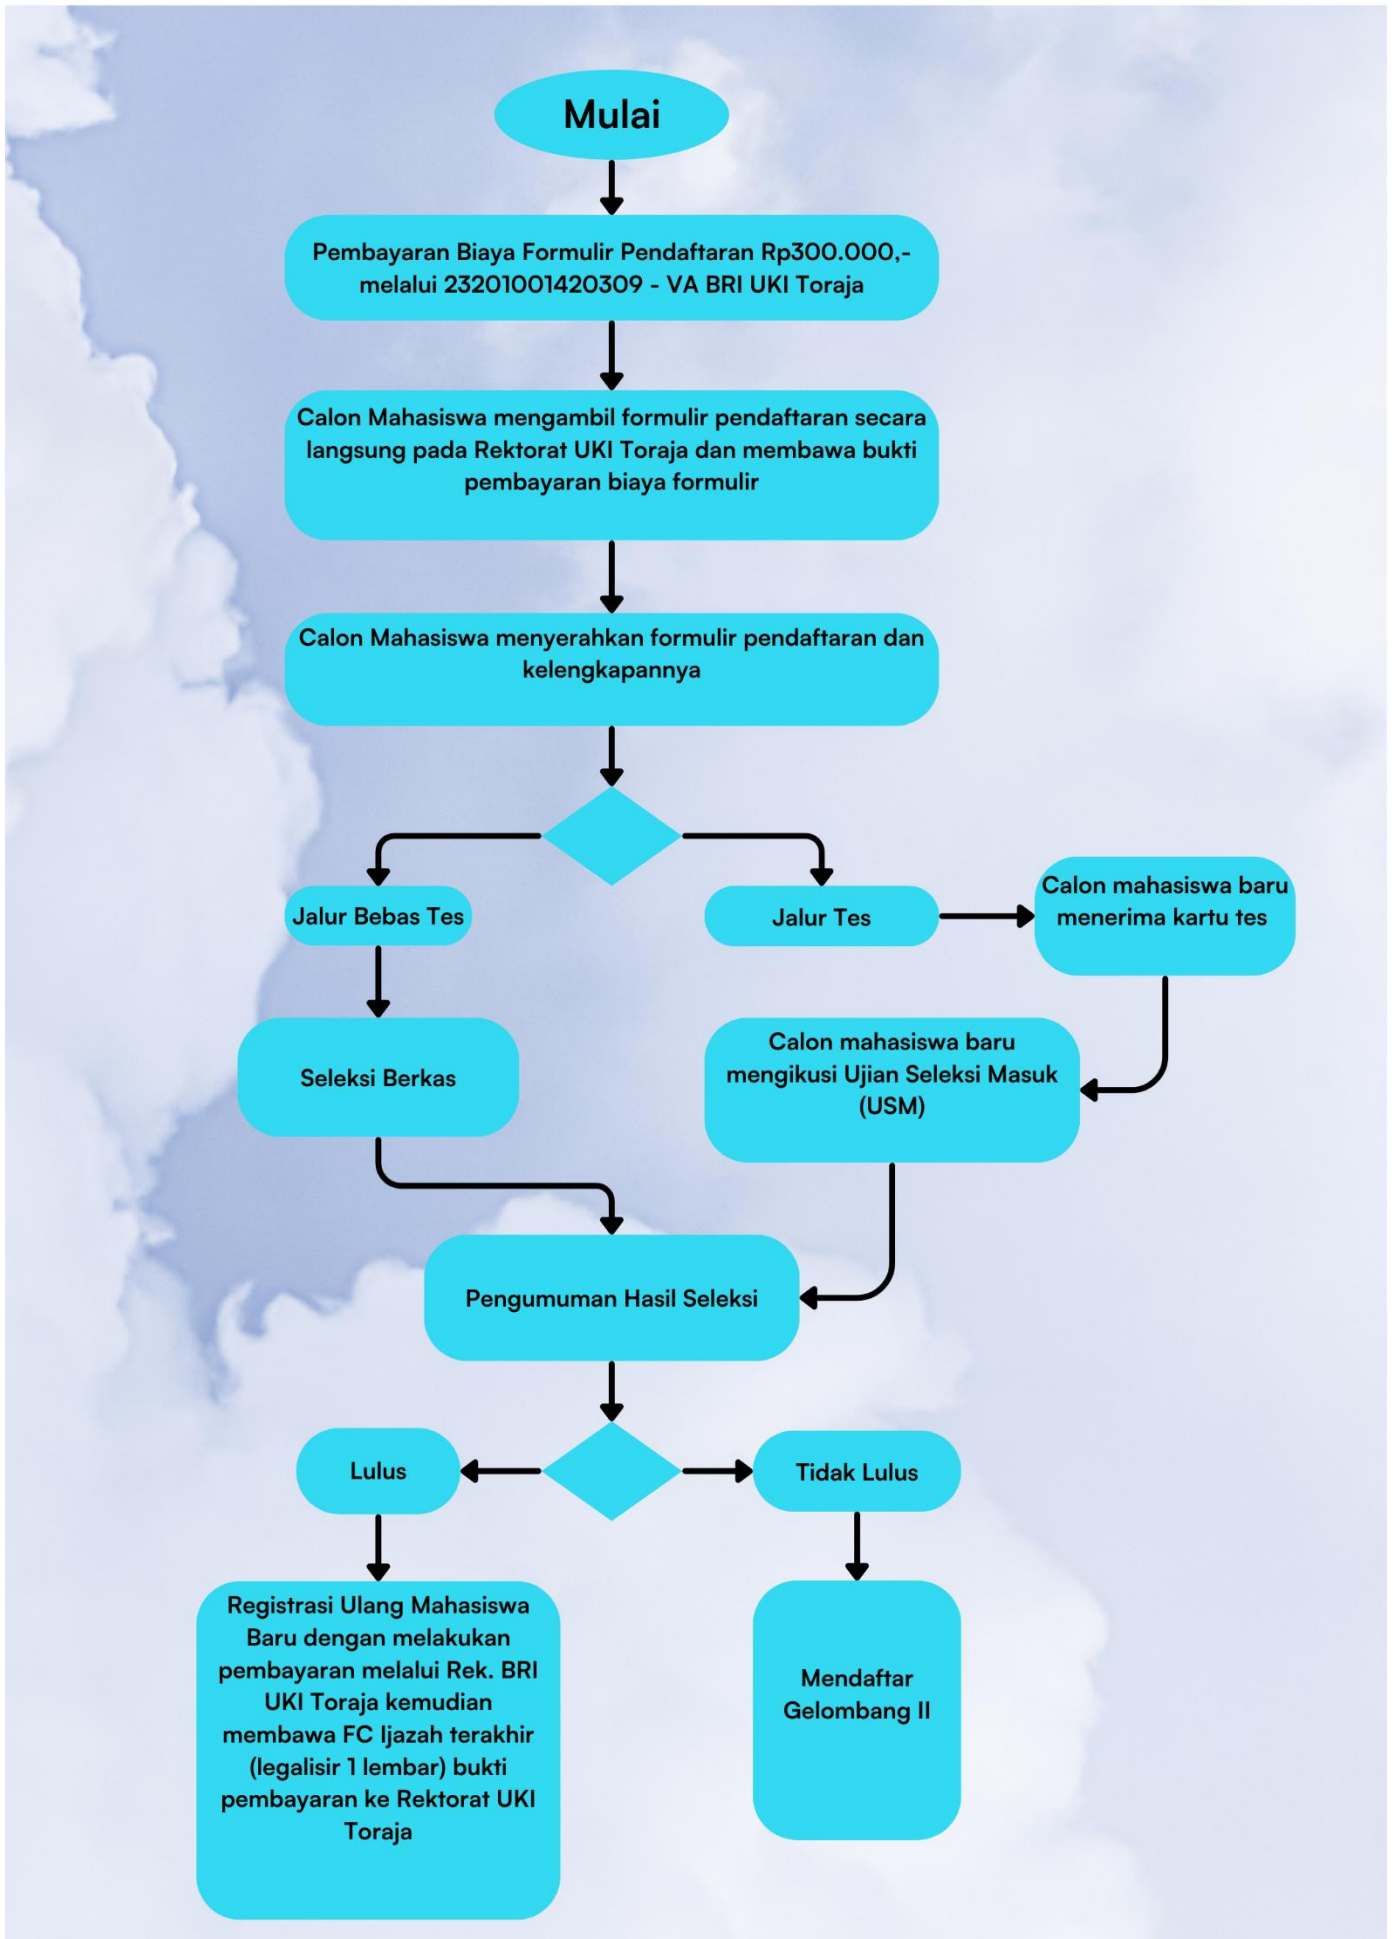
Mulai

Pembayaran Biaya Formulir Pendaftaran Rp300.000,- melalui 23201001420309 - VA BRI UKI Toraja

Calon Mahasiswa mengambil formulir pendaftaran secara langsung pada Rektorat UKI Toraja dan membawa bukti pembayaran biaya formulir

Calon Mahasiswa menyerahkan formulir pendaftaran dan kelengkapannya

Jalur Bebas Tes

Jalur Tes

Calon mahasiswa baru menerima kartu tes

Seleksi Berkas

Calon mahasiswa baru mengikusi Ujian Seleksi Masuk (USM)

Pengumuman Hasil Seleksi

Lulus

Tidak Lulus

Registrasi Ulang Mahasiswa Baru dengan melakukan pembayaran melalui Rek. BRI UKI Toraja kemudian membawa FC Ijazah terakhir (legalisir 1 lembar) bukti pembayaran ke Rektorat UKI Toraja

Mendaftar Gelombang II